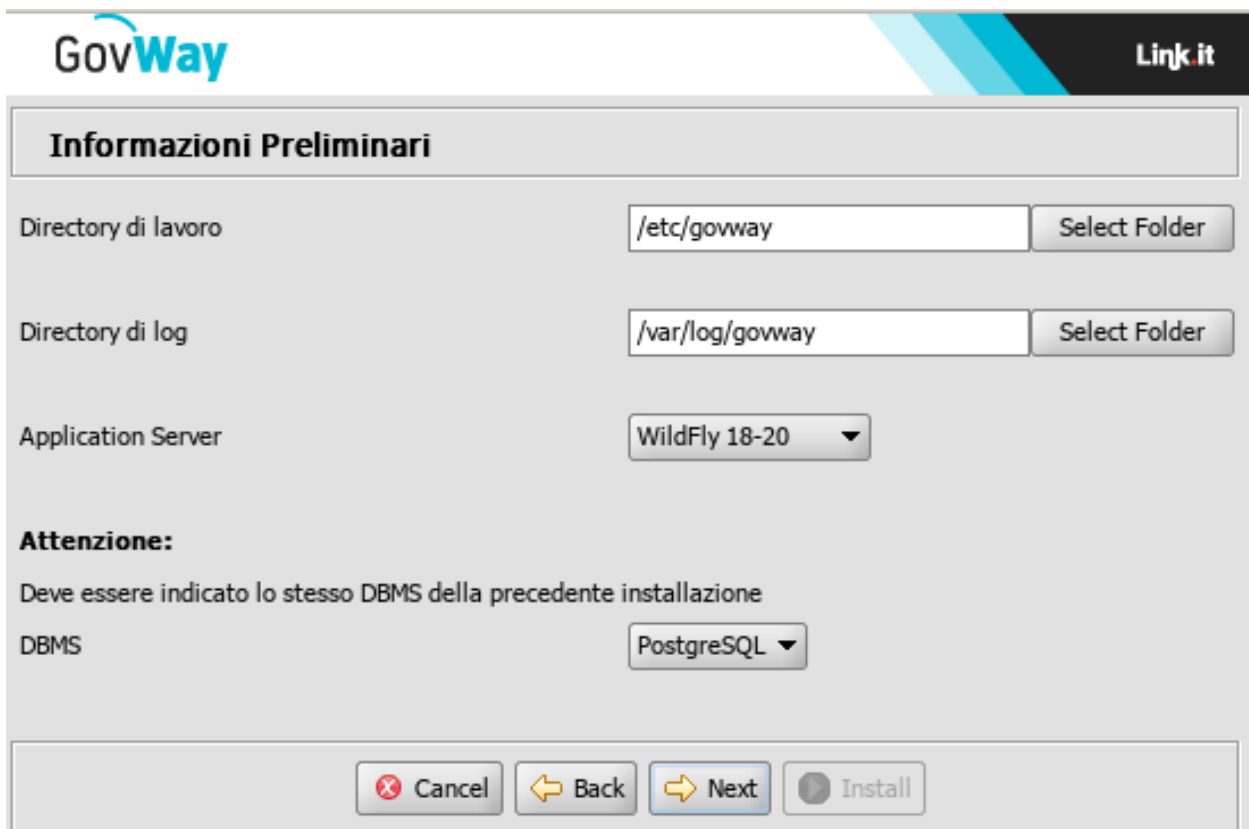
GovWay

Link.it

Informazioni Preliminari

Directory di lavoro /etc/govway Select Folder

Directory di log /var/log/govway Select Folder

Application Server WildFly 18-20

Attenzione:

Deve essere indicato lo stesso DBMS della precedente installazione

DBMS PostgreSQL

Cancel Back Next Install